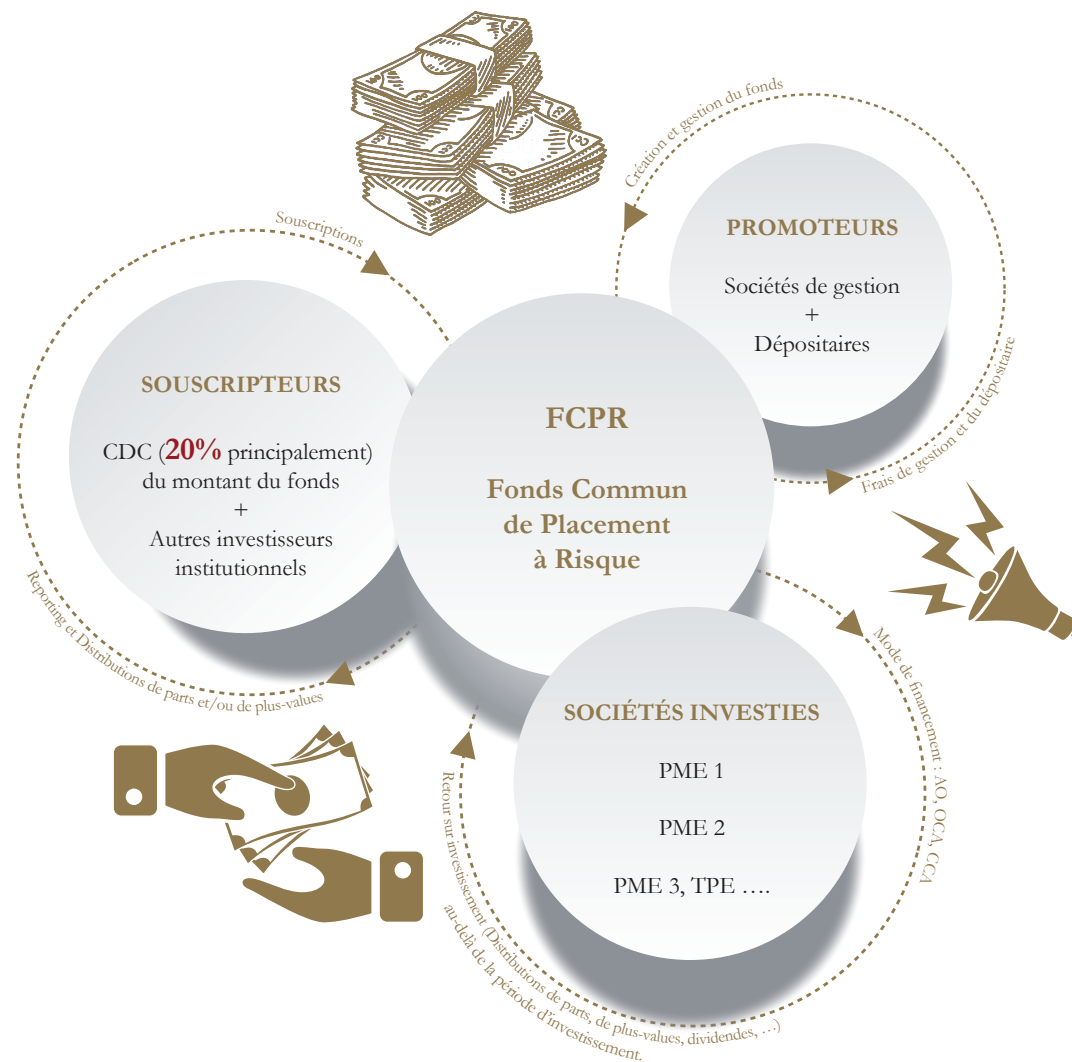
Création et gestion du fonds

PROMOTEURS

Sociétés de gestion
+
Dépositaires

Frais de gestion et du dépositaire

Souscriptions

SOUSCRIPTEURS

CDC (20% principalement) du montant du fonds
+
Autres investisseurs institutionnels

Reporting et Distributions de parts et/ou de plus-values

FCPR

Fonds Commun de Placement à Risque

Mode de financement : AO, OCA, CCA

SOCIÉTÉS INVESTIES

PME 1

PME 2

PME 3, TPE ….

Retour sur investissement (Distributions de parts, de plus-values, dividendes, …) au-delà de la période d'investissement.